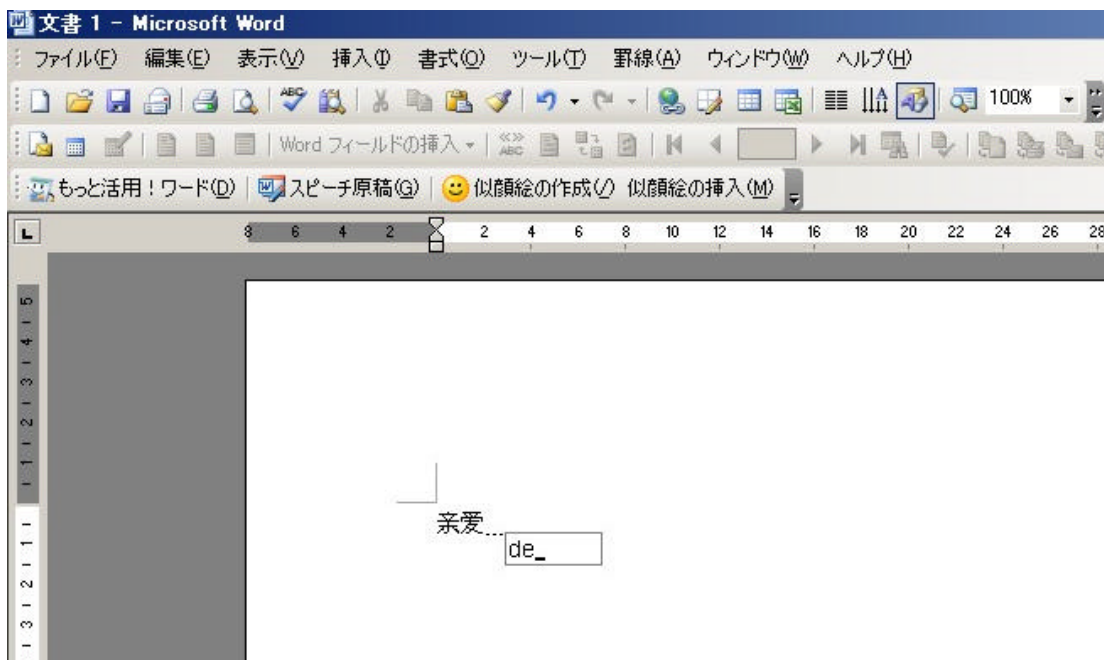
文書 1 - Microsoft Word

ファイル(F) 編集(E) 表示(V) 挿入(I) 書式(O) ツール(T) 罫線(A) ウィンドウ(W) ヘルプ(H)

100%

Word フィールドの挿入

もっと活用！ワード(D) スピーチ原稿(G) 似顔絵の作成(/) 似顔絵の挿入(M)

8 6 4 2 2 4 6 8 10 12 14 16 18 20 22 24 26 28

5 4 3 2 1 1 2 3

亲爱

de